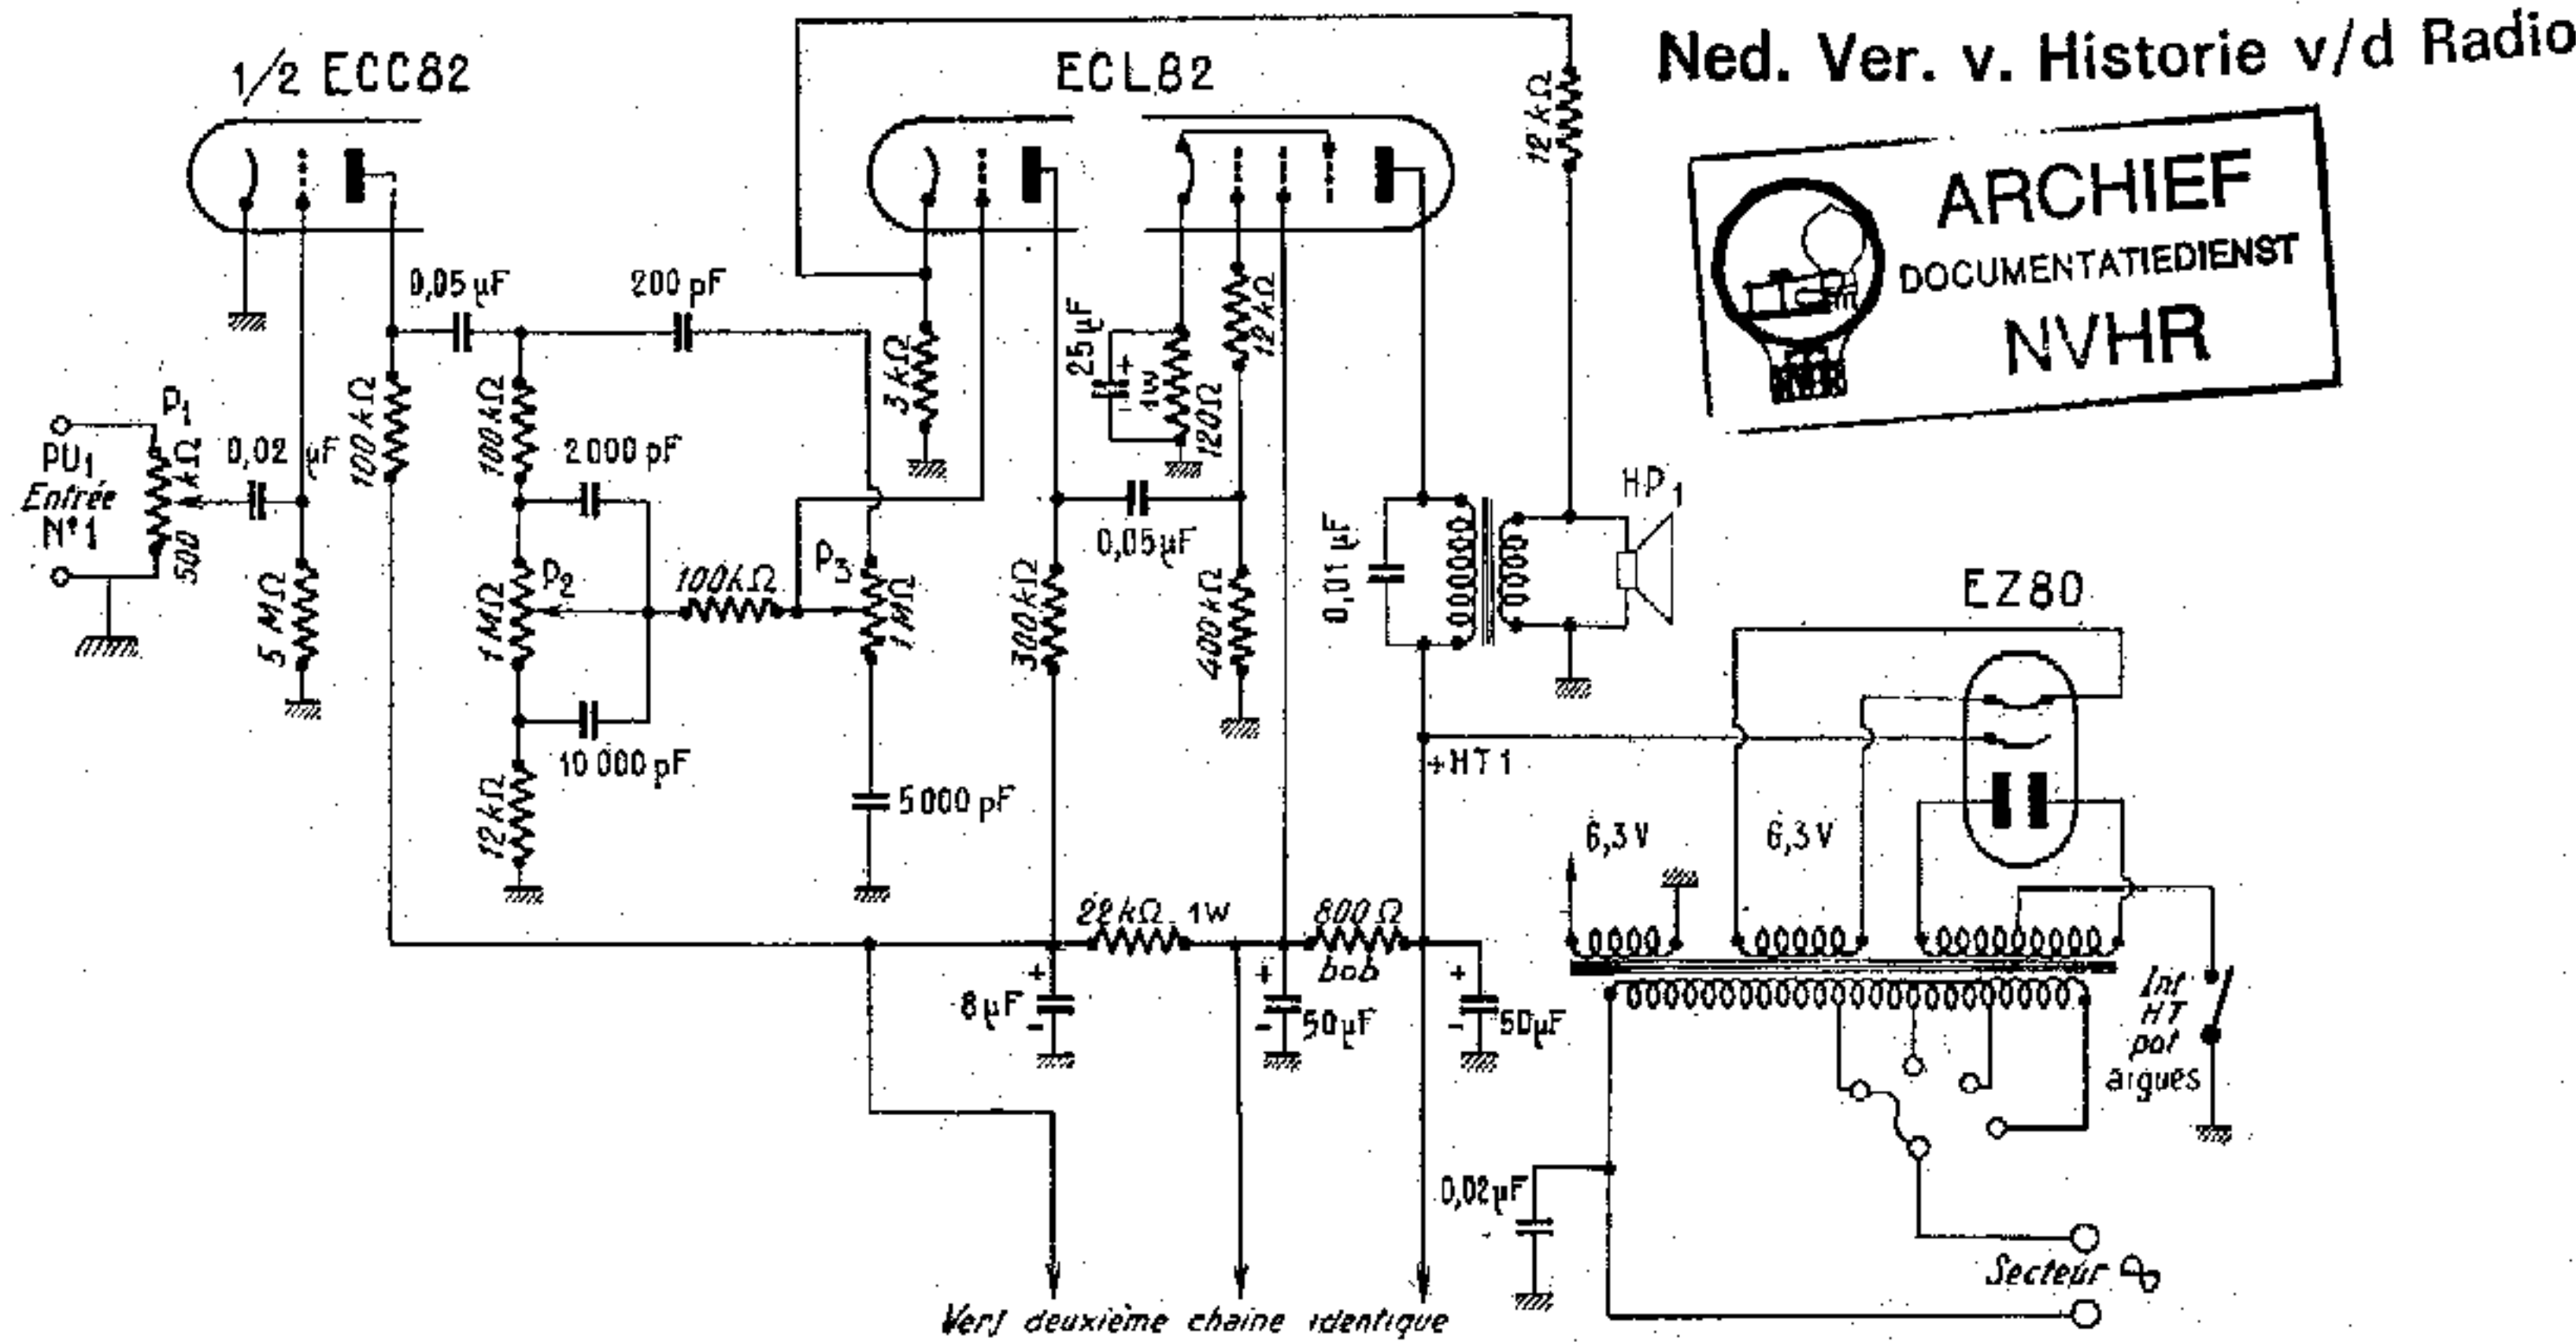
Ned. Ver. v. Historie v/d Radio

ARCHIEF
DOCUMENTATIEDIENST
NVHR

1/2 ECC82

ECL82

EZ80

PU$_1$
Entrée
N°1

P$_1$
1 kΩ
500

0,02 µF

5 MΩ

100 kΩ

0,05 µF

200 pF

100 kΩ

2 000 pF

P$_2$

1 MΩ

10 000 pF

12 kΩ

100 kΩ

P$_3$

1 MΩ

5000 pF

3 kΩ

25 µF

1w

120 Ω

12 kΩ

0,05 µF

300 kΩ

400 kΩ

12 kΩ

0,01 µF

HP$_1$

+HT1

6,3 V

6,3 V

22 kΩ 1W

800 Ω
bob

8 µF

50 µF

50 µF

Int
HT
pot
aigues

0,02 µF

Secteur

Vers deuxième chaine identique